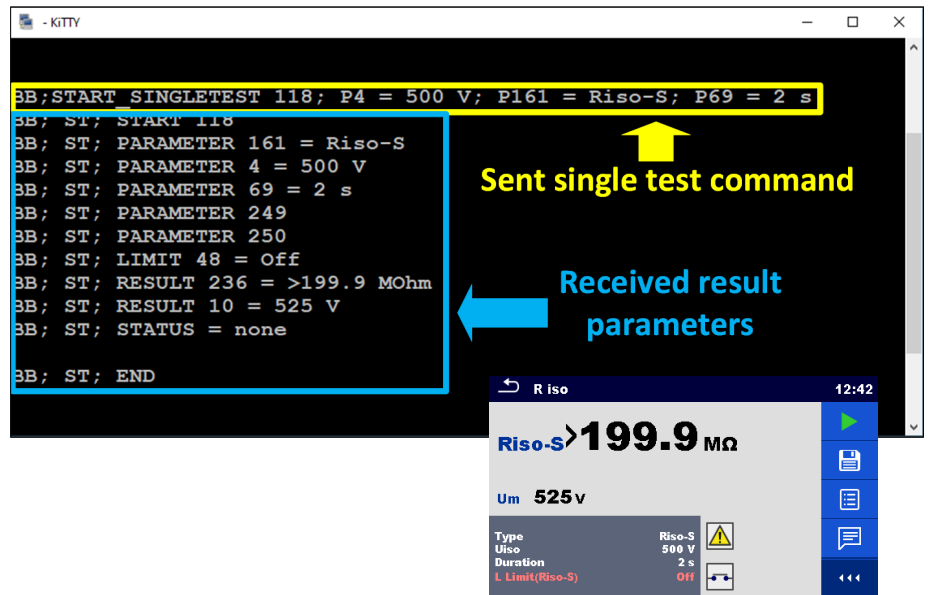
- KiTTY

BB;START_SINGLETEST 118; P4 = 500 V; P161 = Riso-S; P69 = 2 s
BB; ST; START 118
BB; ST; PARAMETER 161 = Riso-S
BB; ST; PARAMETER 4 = 500 V
BB; ST; PARAMETER 69 = 2 s
BB; ST; PARAMETER 249
BB; ST; PARAMETER 250
BB; ST; LIMIT 48 = Off
BB; ST; RESULT 236 = >199.9 MOhm
BB; ST; RESULT 10 = 525 V
BB; ST; STATUS = none

BB; ST; END

Sent single test command

Received result parameters

R iso 12:42

Riso-S >199.9 MΩ

Um 525 V

| | |
|---|---|
| Type | Riso-S |
| Uiso | 500 V |
| Duration | 2 s |
| L Limit(Riso-S) | Off |